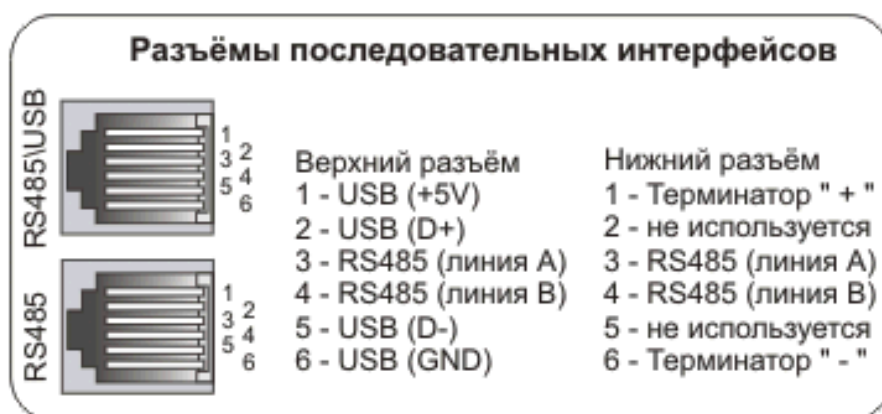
Разъёмы последовательных интерфейсов

RS485\USB

1
2
3
4
5
6

RS485

1
2
3
4
5
6

Верхний разъём
1 - USB (+5V)
2 - USB (D+)
3 - RS485 (линия A)
4 - RS485 (линия B)
5 - USB (D-)
6 - USB (GND)

Нижний разъём
1 - Терминатор " + "
2 - не используется
3 - RS485 (линия A)
4 - RS485 (линия B)
5 - не используется
6 - Терминатор " - "